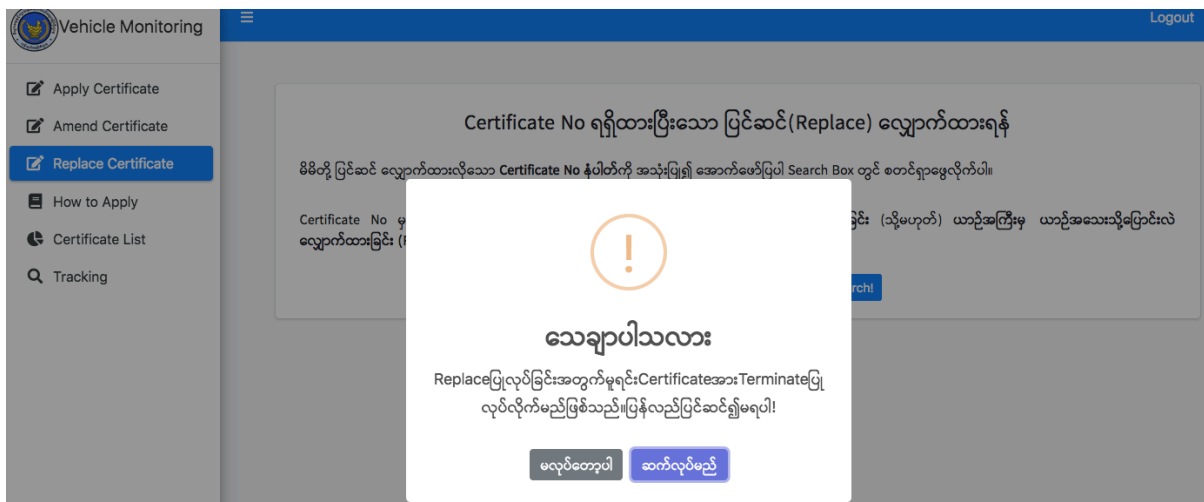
Vehicle Monitoring

Logout

Apply Certificate
Amend Certificate
Replace Certificate
How to Apply
Certificate List
Tracking

Certificate No ရရှိထားပြီးသော ပြင်ဆင်(Replace) လျှောက်ထားရန်

မိမိတို့ ပြင်ဆင် လျှောက်ထားလိုသော **Certificate No** နံပါတ်ကို အသုံးပြု၍ အောက်ဖော်ပြပါ Search Box တွင် စတင်ရှာဖွေလိုက်ပါ။

Certificate No မှ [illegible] ခြင်း (သို့မဟုတ်) ယာဉ်အကြီးမှ ယာဉ်အသေးသို့ပြောင်းလဲ **လျှောက်ထားခြင်း (**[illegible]

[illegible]rch!

!

သေချာပါသလား

Replaceပြုလုပ်ခြင်းအတွက်မူရင်းCertificateအားTerminateပြုလုပ်လိုက်မည်ဖြစ်သည်။ပြန်လည်ပြင်ဆင်၍မရပါ!

မလုပ်တော့ပါ ဆက်လုပ်မည်